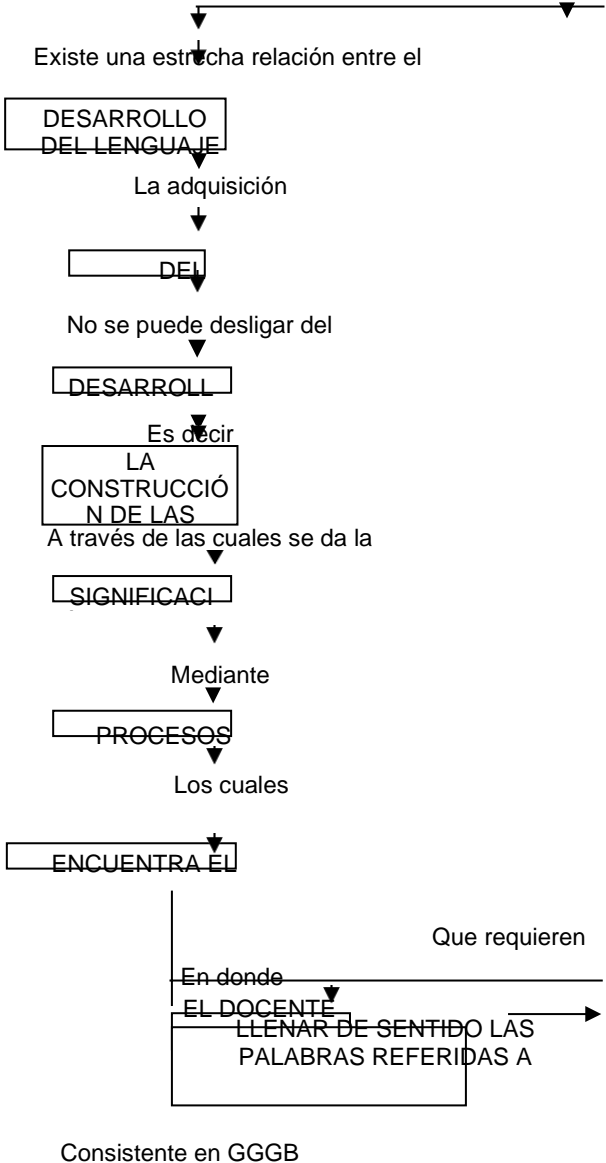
Existe una estrecha relación entre el

DESARROLLO DEL LENGUAJE

La adquisición

DEL

No se puede desligar del

DESARROLL

Es decir

LA CONSTRUCCIÓN DE LAS

A través de las cuales se da la

SIGNIFICACI

Mediante

PROCESOS

Los cuales

ENCUENTRA EL

Que requieren

En donde

EL DOCENTE

LLENAR DE SENTIDO LAS PALABRAS REFERIDAS A

Consistente en GGGB